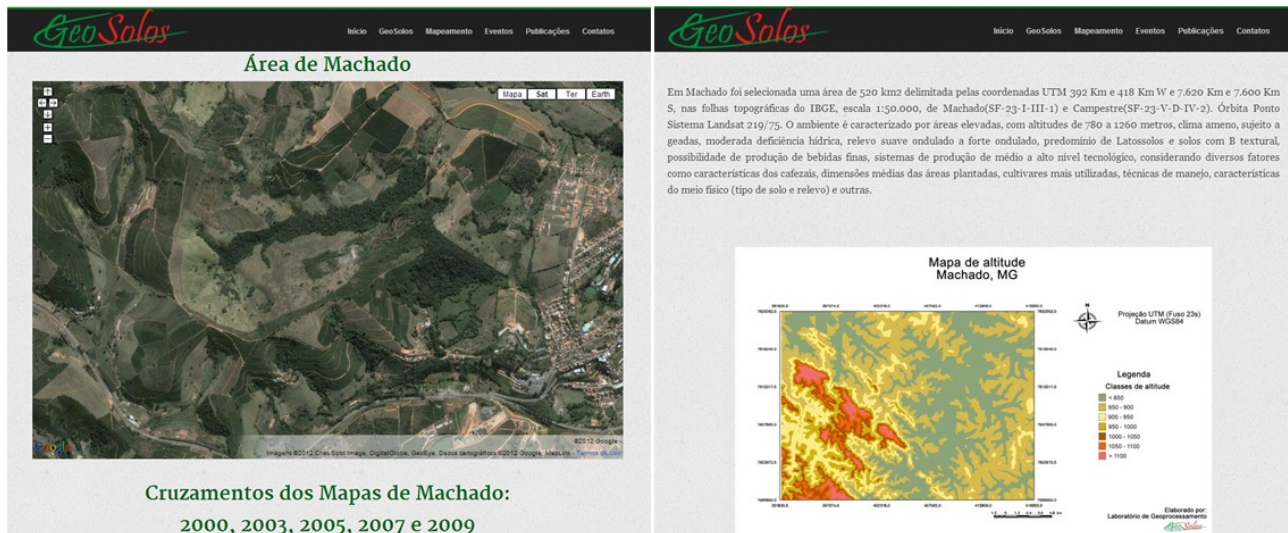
GeoSolos

Início GeoSolos Mapeamento Eventos Publicações Contatos

Área de Machado

Mapa Sat Ter Earth

Google

©2012 Google - Imagens ©2012 Cnes/Spot Image, DigitalGlobe, GeoEye, Dados cartográficos ©2012 Google, MapLink - Termos de Uso

Cruzamentos dos Mapas de Machado:
2000, 2003, 2005, 2007 e 2009

GeoSolos

Início GeoSolos Mapeamento Eventos Publicações Contatos

Em Machado foi selecionada uma área de 520 km2 delimitada pelas coordenadas UTM 392 Km e 418 Km W e 7.620 Km e 7.600 Km S, nas folhas topográficas do IBGE, escala 1:50.000, de Machado(SF-23-I-III-1) e Campestre(SF-23-V-D-IV-2). Órbita Ponto Sistema Landsat 219/75. O ambiente é caracterizado por áreas elevadas, com altitudes de 780 a 1260 metros, clima ameno, sujeito a geadas, moderada deficiência hídrica, relevo suave ondulado a forte ondulado, predomínio de Latossolos e solos com B textural, possibilidade de produção de bebidas finas, sistemas de produção de médio a alto nível tecnológico, considerando diversos fatores como características dos cafezais, dimensões médias das áreas plantadas, cultivares mais utilizadas, técnicas de manejo, características do meio físico (tipo de solo e relevo) e outras.

Mapa de altitude
Machado, MG

Projeção UTM (Fuso 23s)
Datum WGS84

Legenda
Classes de altitude
< 850
850 - 900
900 - 950
950 - 1000
1000 - 1050
1050 - 1100
> 1100

Elaborado por:
Laboratório de Geoprocessamento
GeoSolos